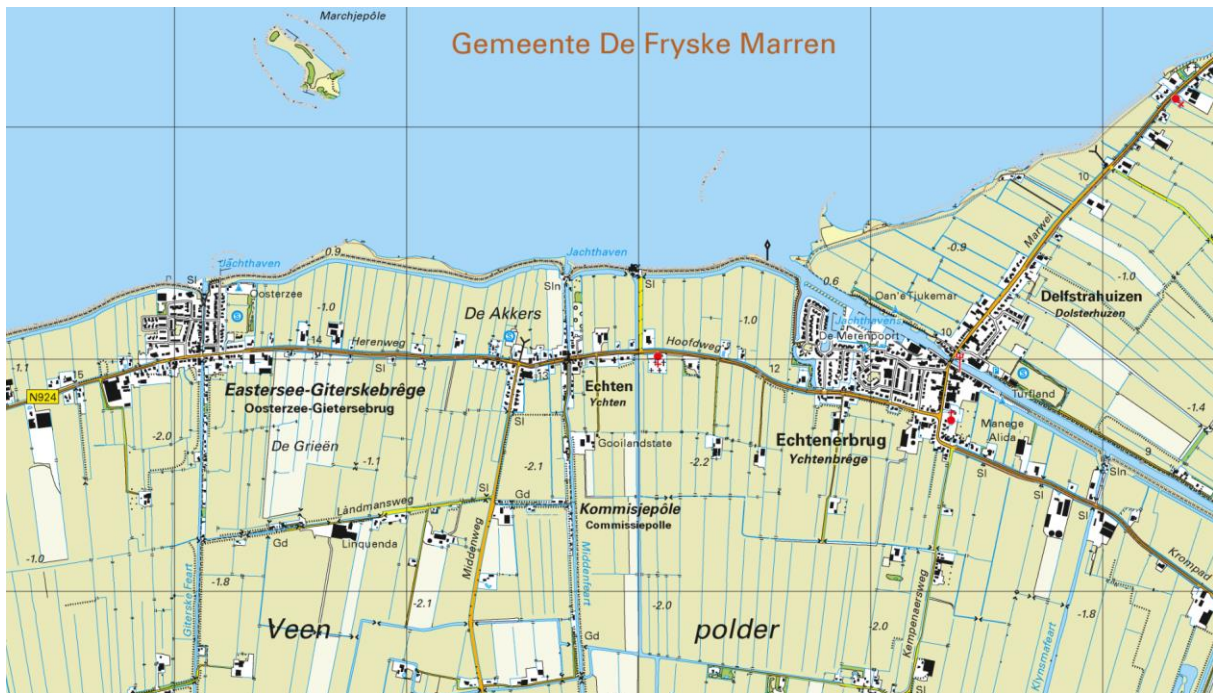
Marchjepôle

Gemeente De Fryske Marren

Jachthaven
-0.9
Jachthaven
Sl
Oosterzee
-1.0
De Akkers
Sln
Sl
-1.0
0.6
Oan'e Tjukemar
-0.9
Marwei
10
-1.0
Delfstrahuizen
Dolsterhuizen
Jachthaven
De Merenpoort
10
Turfland
-1.1
5
14
Herenweg
Hoofdweg
12
N924
Eastersee-Giterskebrêge
Oosterzee-Gietersebrug
Echten
Ychten
Echtenerbrug
Ychtenbrêge
Manege Alida
-1.4
9
-2.0
De Grieën
-1.1
Sl
Gooilandstate
-2.1
-2.2
Sl
Sl
Sln
Sl
Sl
Sl
Gd
Lândmansweg
Kommisjepôle
Commissiepolle
Krompad
Gd
Linquenda
-1.0
-1.8
Middenweg
Middenfeart
Giterske Feart
-2.1
Kempenaersweg
-2.0
2.0
Klynsmafeart
-1.8
Veen
polder
Gd